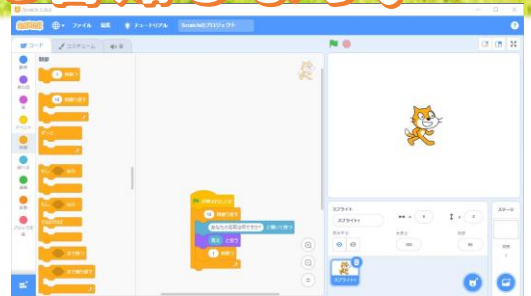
Scratch 3.0 GUI

ファイル 編集 チュートリアル Scratchのプロジェクト

コード コスチューム 音

制御

動き
見た目
音
イベント
制御
調べる
演算
変数
ブロック定義

1 秒待つ
10 回繰り返す
ずっと
もし なら
もし なら
でなければ
まで待つ
まで繰り返す

が押されたとき
10 回繰り返す
あなたの名前は何ですか？ と聞いて待つ
答え と言う
1 秒待つ

スプライト スプライト1
x 0 y 0
表示する 大きさ 100 向き 90

スプライト1

ステージ